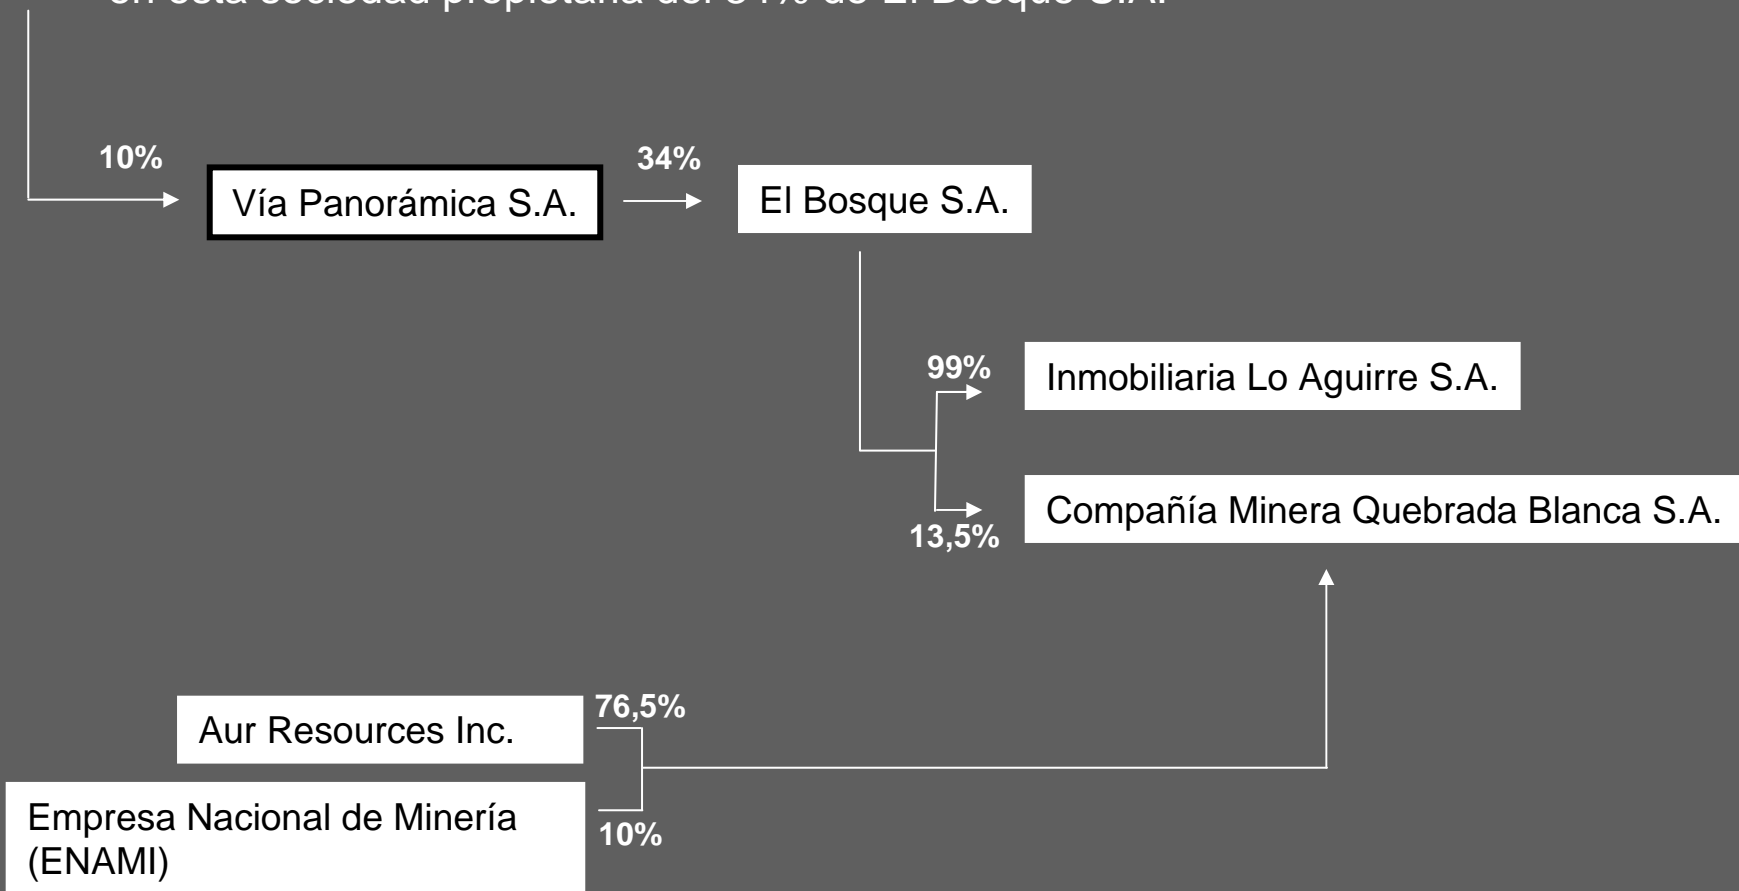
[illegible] en esta sociedad propietaria del 34% de El Bosque S.A.

10%

Vía Panorámica S.A.

34%

El Bosque S.A.

99%

Inmobiliaria Lo Aguirre S.A.

Compañía Minera Quebrada Blanca S.A.

13,5%

76,5%

Aur Resources Inc.

Empresa Nacional de Minería (ENAMI)

10%